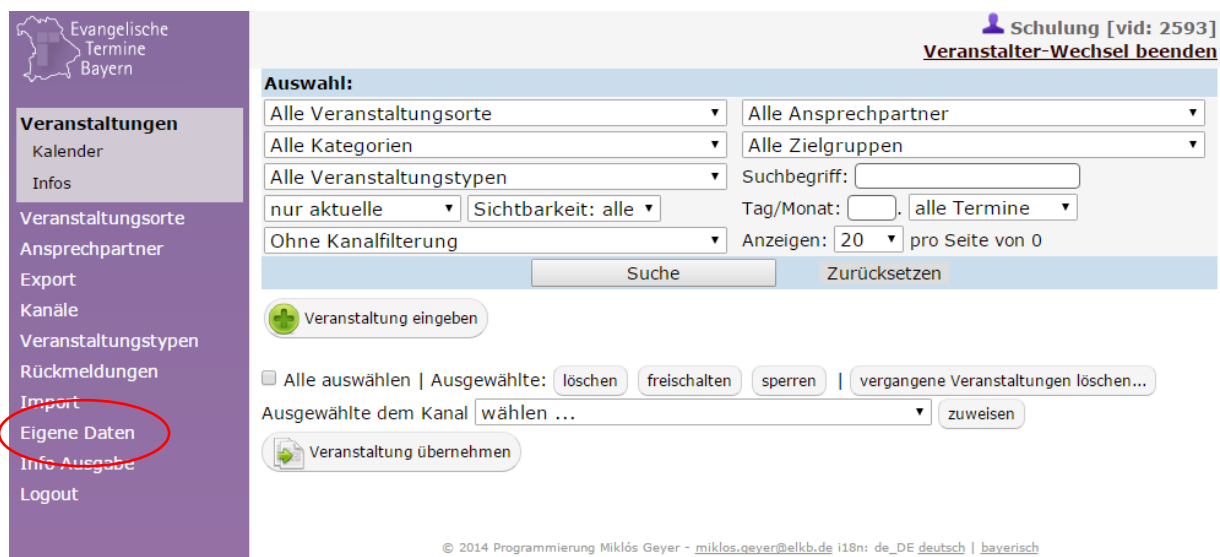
Evangelische Termine Bayern

Veranstaltungen
Kalender
Infos
Veranstaltungsorte
Ansprechpartner
Export
Kanäle
Veranstaltungstypen
Rückmeldungen
Import
Eigene Daten
Info Ausgabe
Logout

Schulung [vid: 2593]
Veranstalter-Wechsel beenden

Auswahl:
Alle Veranstaltungsorte
Alle Ansprechpartner
Alle Kategorien
Alle Zielgruppen
Alle Veranstaltungstypen
Suchbegriff:
nur aktuelle
Sichtbarkeit: alle
Tag/Monat: . alle Termine
Ohne Kanalfilterung
Anzeigen: 20 pro Seite von 0
Suche
Zurücksetzen

Veranstaltung eingeben

Alle auswählen | Ausgewählte: löschen freischalten sperren | vergangene Veranstaltungen löschen...
Ausgewählte dem Kanal wählen ... zuweisen
Veranstaltung übernehmen

© 2014 Programmierung Miklós Geyer - miklos.geyer@elkb.de i18n: de_DE deutsch | bayerisch